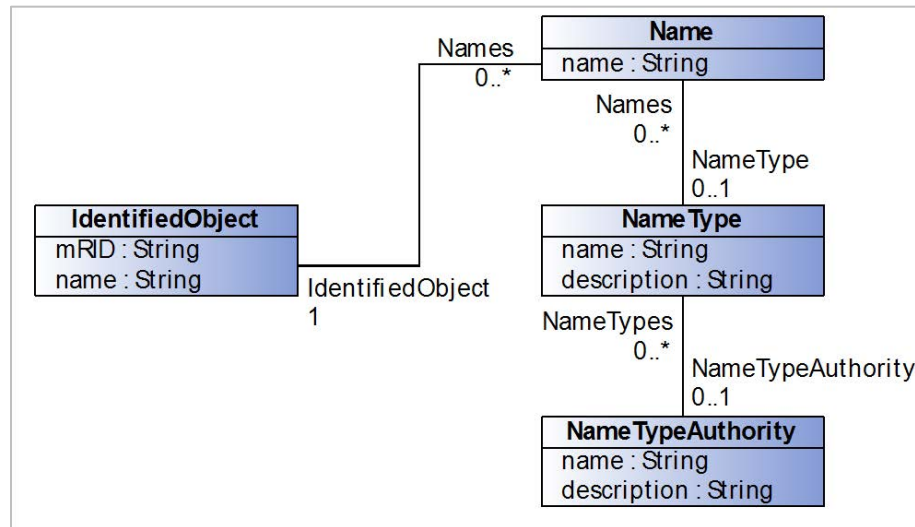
Names
0..*

Name
name : String

Names
0..*

NameType
0..1

IdentifiedObject
mRID : String
name : String

IdentifiedObject
1

NameType
name : String
description : String

NameTypes
0..*

NameTypeAuthority
0..1

NameTypeAuthority
name : String
description : String